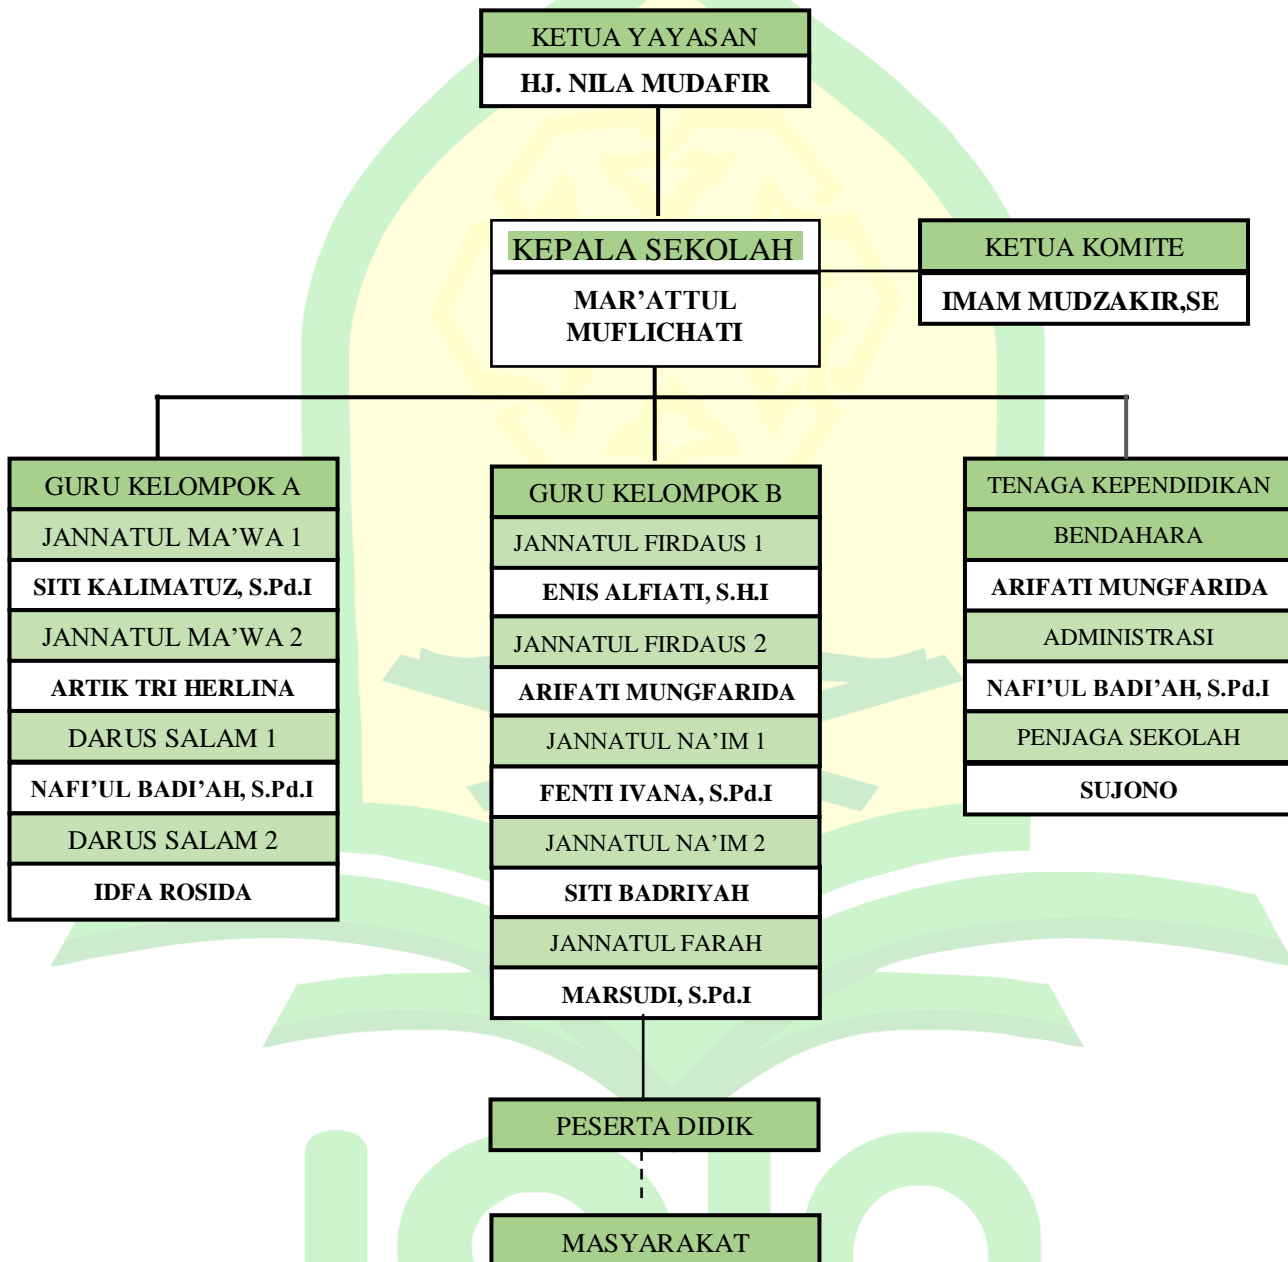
KETUA YAYASAN
HJ. NILA MUDAFIR

KEPALA SEKOLAH
MAR'ATTUL MUFLICHATI

KETUA KOMITE
IMAM MUDZAKIR,SE

GURU KELOMPOK A
JANNATUL MA'WA 1
SITI KALIMATUZ, S.Pd.I
JANNATUL MA'WA 2
ARTIK TRI HERLINA
DARUS SALAM 1
NAFI'UL BADI'AH, S.Pd.I
DARUS SALAM 2
IDFA ROSIDA

GURU KELOMPOK B
JANNATUL FIRDAUS 1
ENIS ALFIATI, S.H.I
JANNATUL FIRDAUS 2
ARIFATI MUNGFARIDA
JANNATUL NA'IM 1
FENTI IVANA, S.Pd.I
JANNATUL NA'IM 2
SITI BADRIYAH
JANNATUL FARAH
MARSUDI, S.Pd.I

TENAGA KEPENDIDIKAN
BENDAHARA
ARIFATI MUNGFARIDA
ADMINISTRASI
NAFI'UL BADI'AH, S.Pd.I
PENJAGA SEKOLAH
SUJONO

PESERTA DIDIK

MASYARAKAT